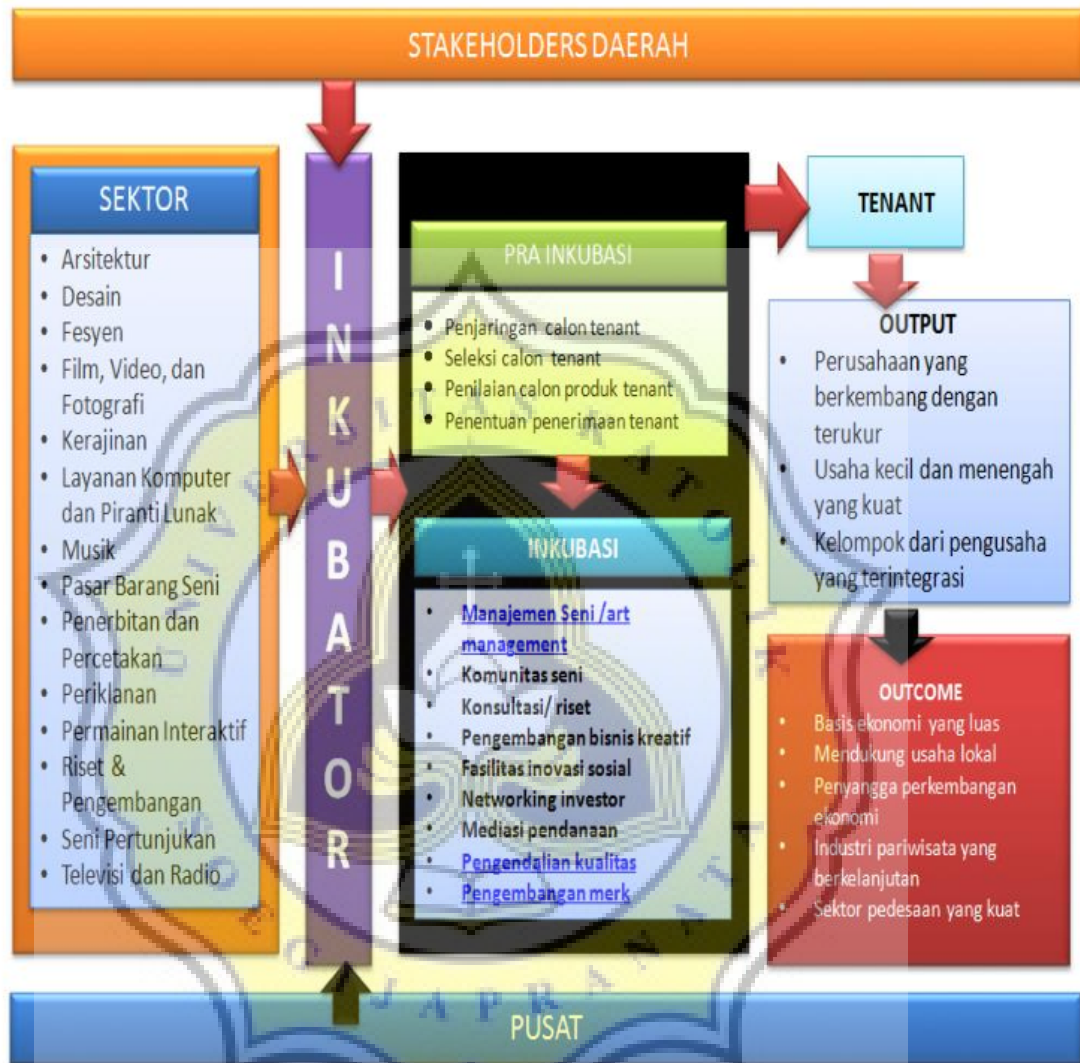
STAKEHOLDERS DAERAH

SEKTOR

- Arsitektur
- Desain
- Fesyen
- Film, Video, dan Fotografi
- Kerajinan
- Layanan Komputer dan Piranti Lunak
- Musik
- Pasar Barang Seni
- Penerbitan dan Percetakan
- Periklanan
- Permainan Interaktif
- Riset & Pengembangan
- Seni Pertunjukan
- Televisi dan Radio

INKUBATOR

PRA INKUBASI

- Penjaringan calon tenant
- Seleksi calon tenant
- Penilaian calon produk tenant
- Penentuan penerimaan tenant

INKUBASI

- Manajemen Seni /art management
- Komunitas seni
- Konsultasi/ riset
- Pengembangan bisnis kreatif
- Fasilitas inovasi sosial
- Networking investor
- Mediasi pendanaan
- Pengendalian kualitas
- Pengembangan merk

TENANT

OUTPUT

- Perusahaan yang berkembang dengan terukur
- Usaha kecil dan menengah yang kuat
- Kelompok dari pengusaha yang terintegrasi

OUTCOME

- Basis ekonomi yang luas
- Mendukung usaha lokal
- Penyangga perkembangan ekonomi
- Industri pariwisata yang berkelanjutan
- Sektor pedesaan yang kuat

PUSAT